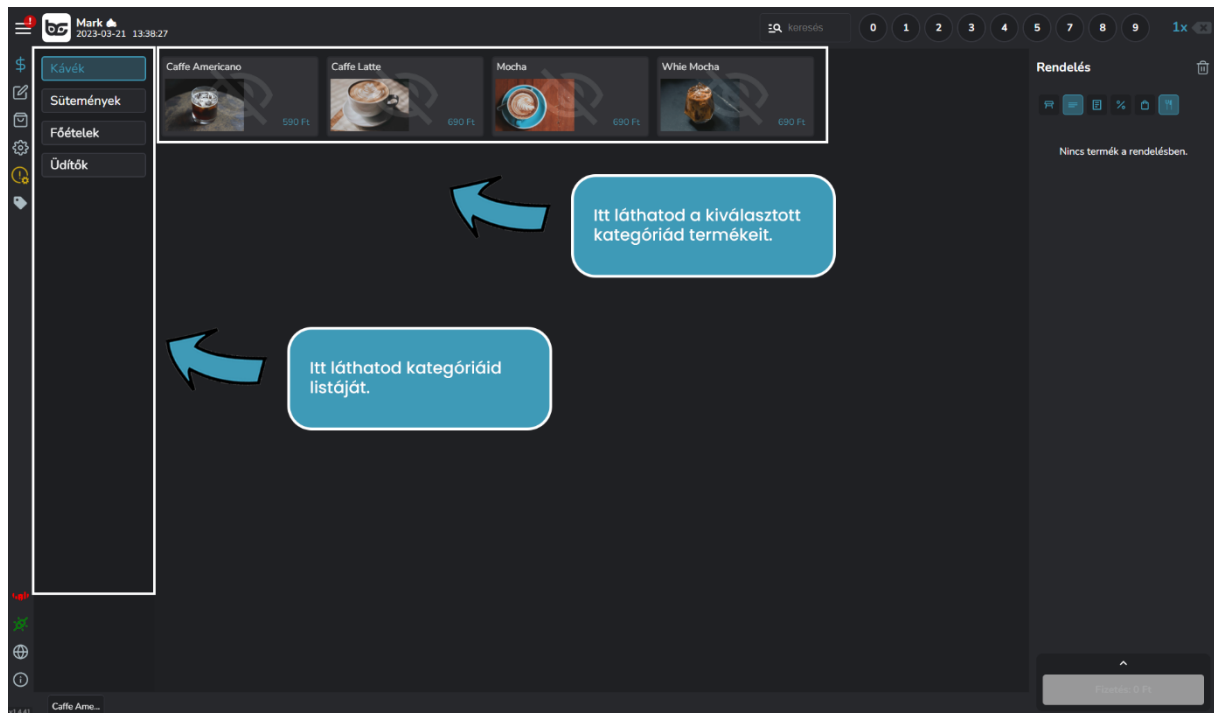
Mark
2023-03-21 13:38:27

keresés

0 1 2 3 4 5 7 8 9 1x

Kávék
Sütemények
Főételek
Üdítők

Caffe Americano
590 Ft
Caffe Latte
690 Ft
Mocha
690 Ft
Whie Mocha
690 Ft

Itt láthatod a kiválasztott kategóriád termékeit.

Itt láthatod kategóriáid listáját.

Rendelés

Nincs termék a rendelésben.

Fizetés 0 Ft

Caffe Ame...